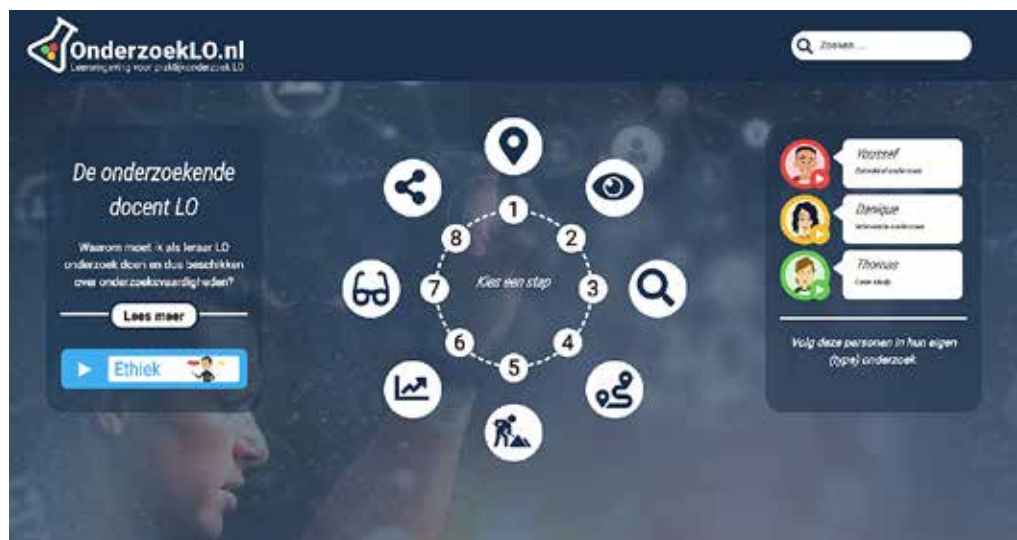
OnderzoekLO.nl
Leeromgeving voor praktijkonderzoek LO

Zoeken ...

De onderzoekende docent LO

Waarom moet ik als leraar LO onderzoek doen en dus beschikken over onderzoeksvaardigheden?

Lees meer

Ethiek

1
2
3
4
5
6
7
8
Kies een stap

Youssef
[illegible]

Danique
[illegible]

Thomas
Case study

Volg deze personen in hun eigen (type) onderzoek